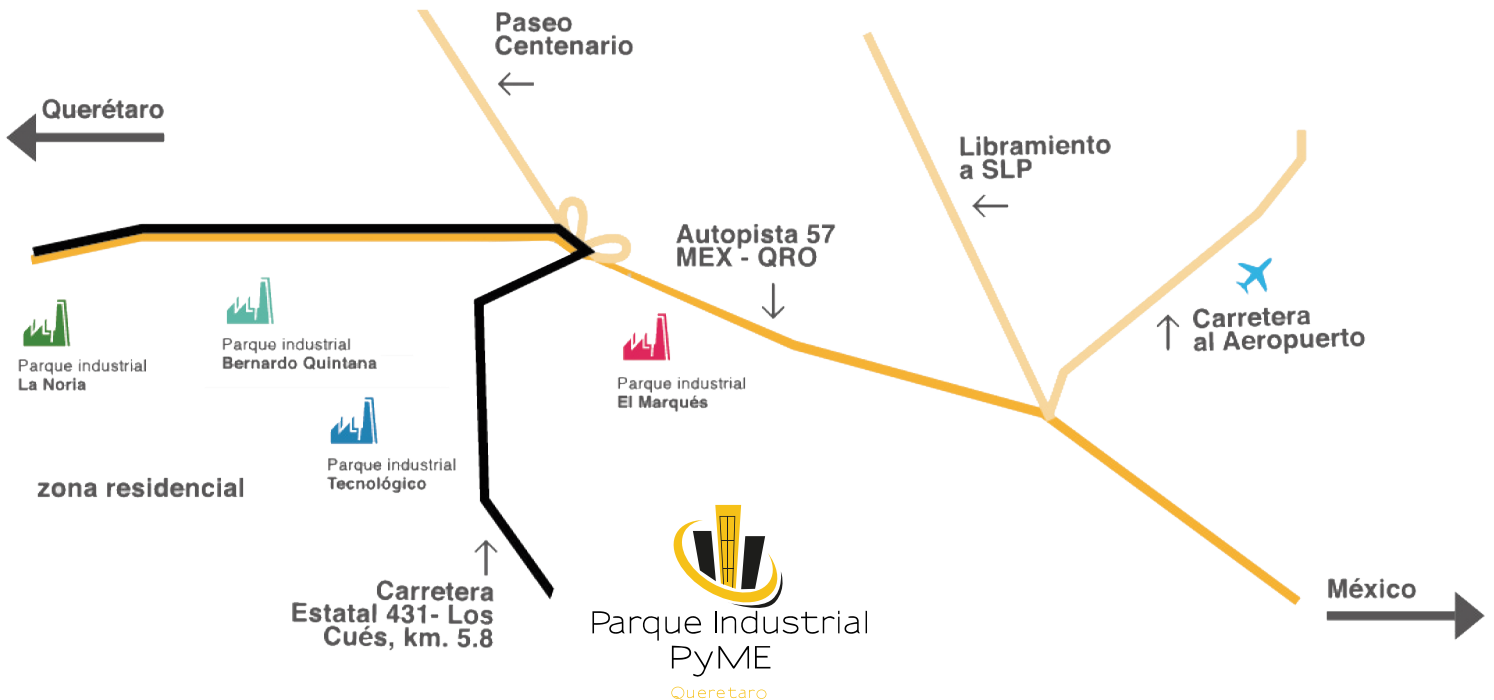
Paseo Centenario

Querétaro

Libramiento a SLP

Autopista 57 MEX - QRO

Carretera al Aeropuerto

Parque industrial La Noria

Parque industrial Bernardo Quintana

Parque industrial El Marqués

Parque industrial Tecnológico

zona residencial

Carretera Estatal 431- Los Cués, km. 5.8

Parque Industrial PyME Queretaro

México